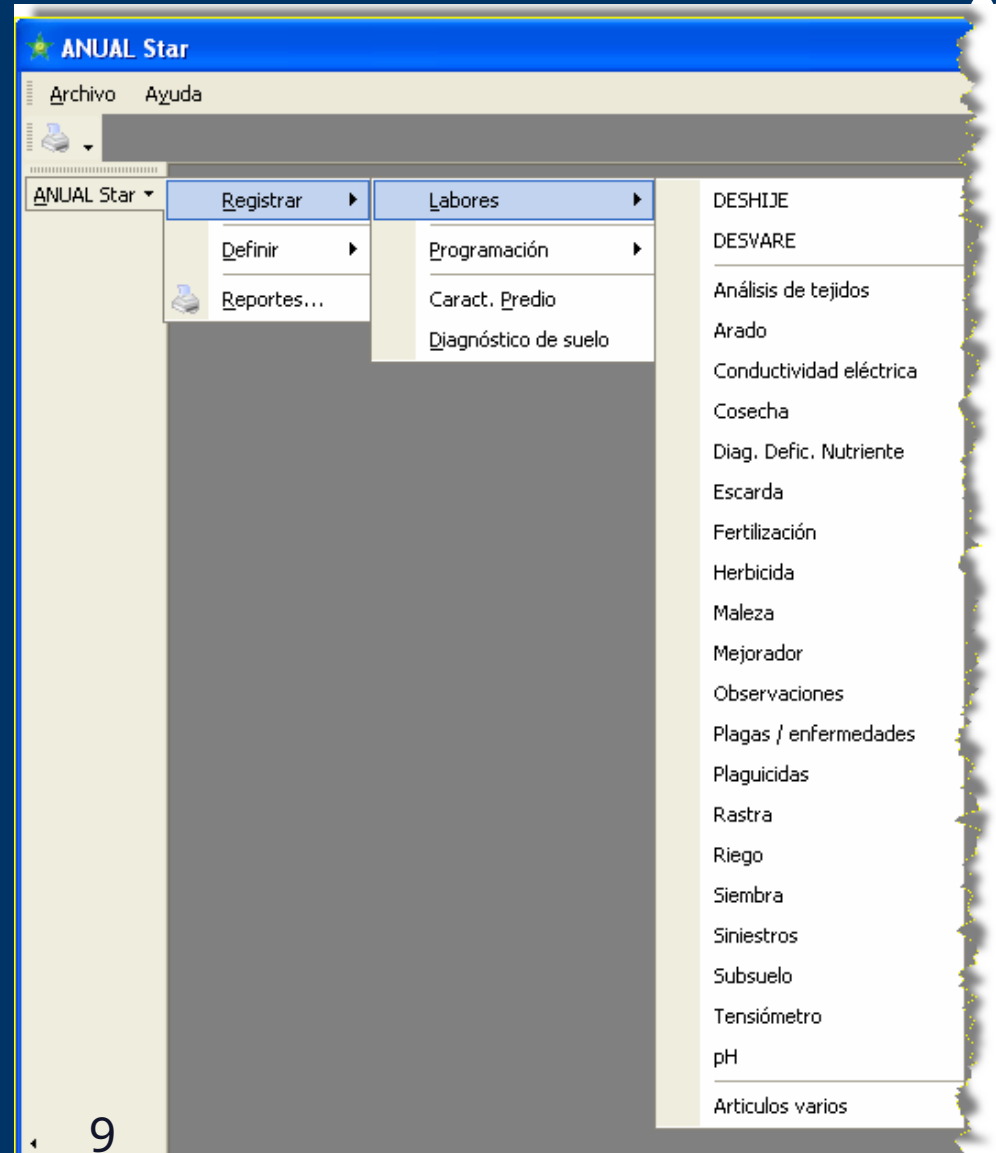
ANUAL Star

Archivo Ayuda

ANUAL Star

Registrar
Definir
Reportes...

Labores
Programación
Caract. Predio
Diagnóstico de suelo

DESHIJE
DESVARE
Análisis de tejidos
Arado
Conductividad eléctrica
Cosecha
Diag. Defic. Nutriente
Escarda
Fertilización
Herbicida
Maleza
Mejorador
Observaciones
Plagas / enfermedades
Plaguicidas
Rastra
Riego
Siembra
Siniestros
Subsuelo
Tensiómetro
pH
Articulos varios

9